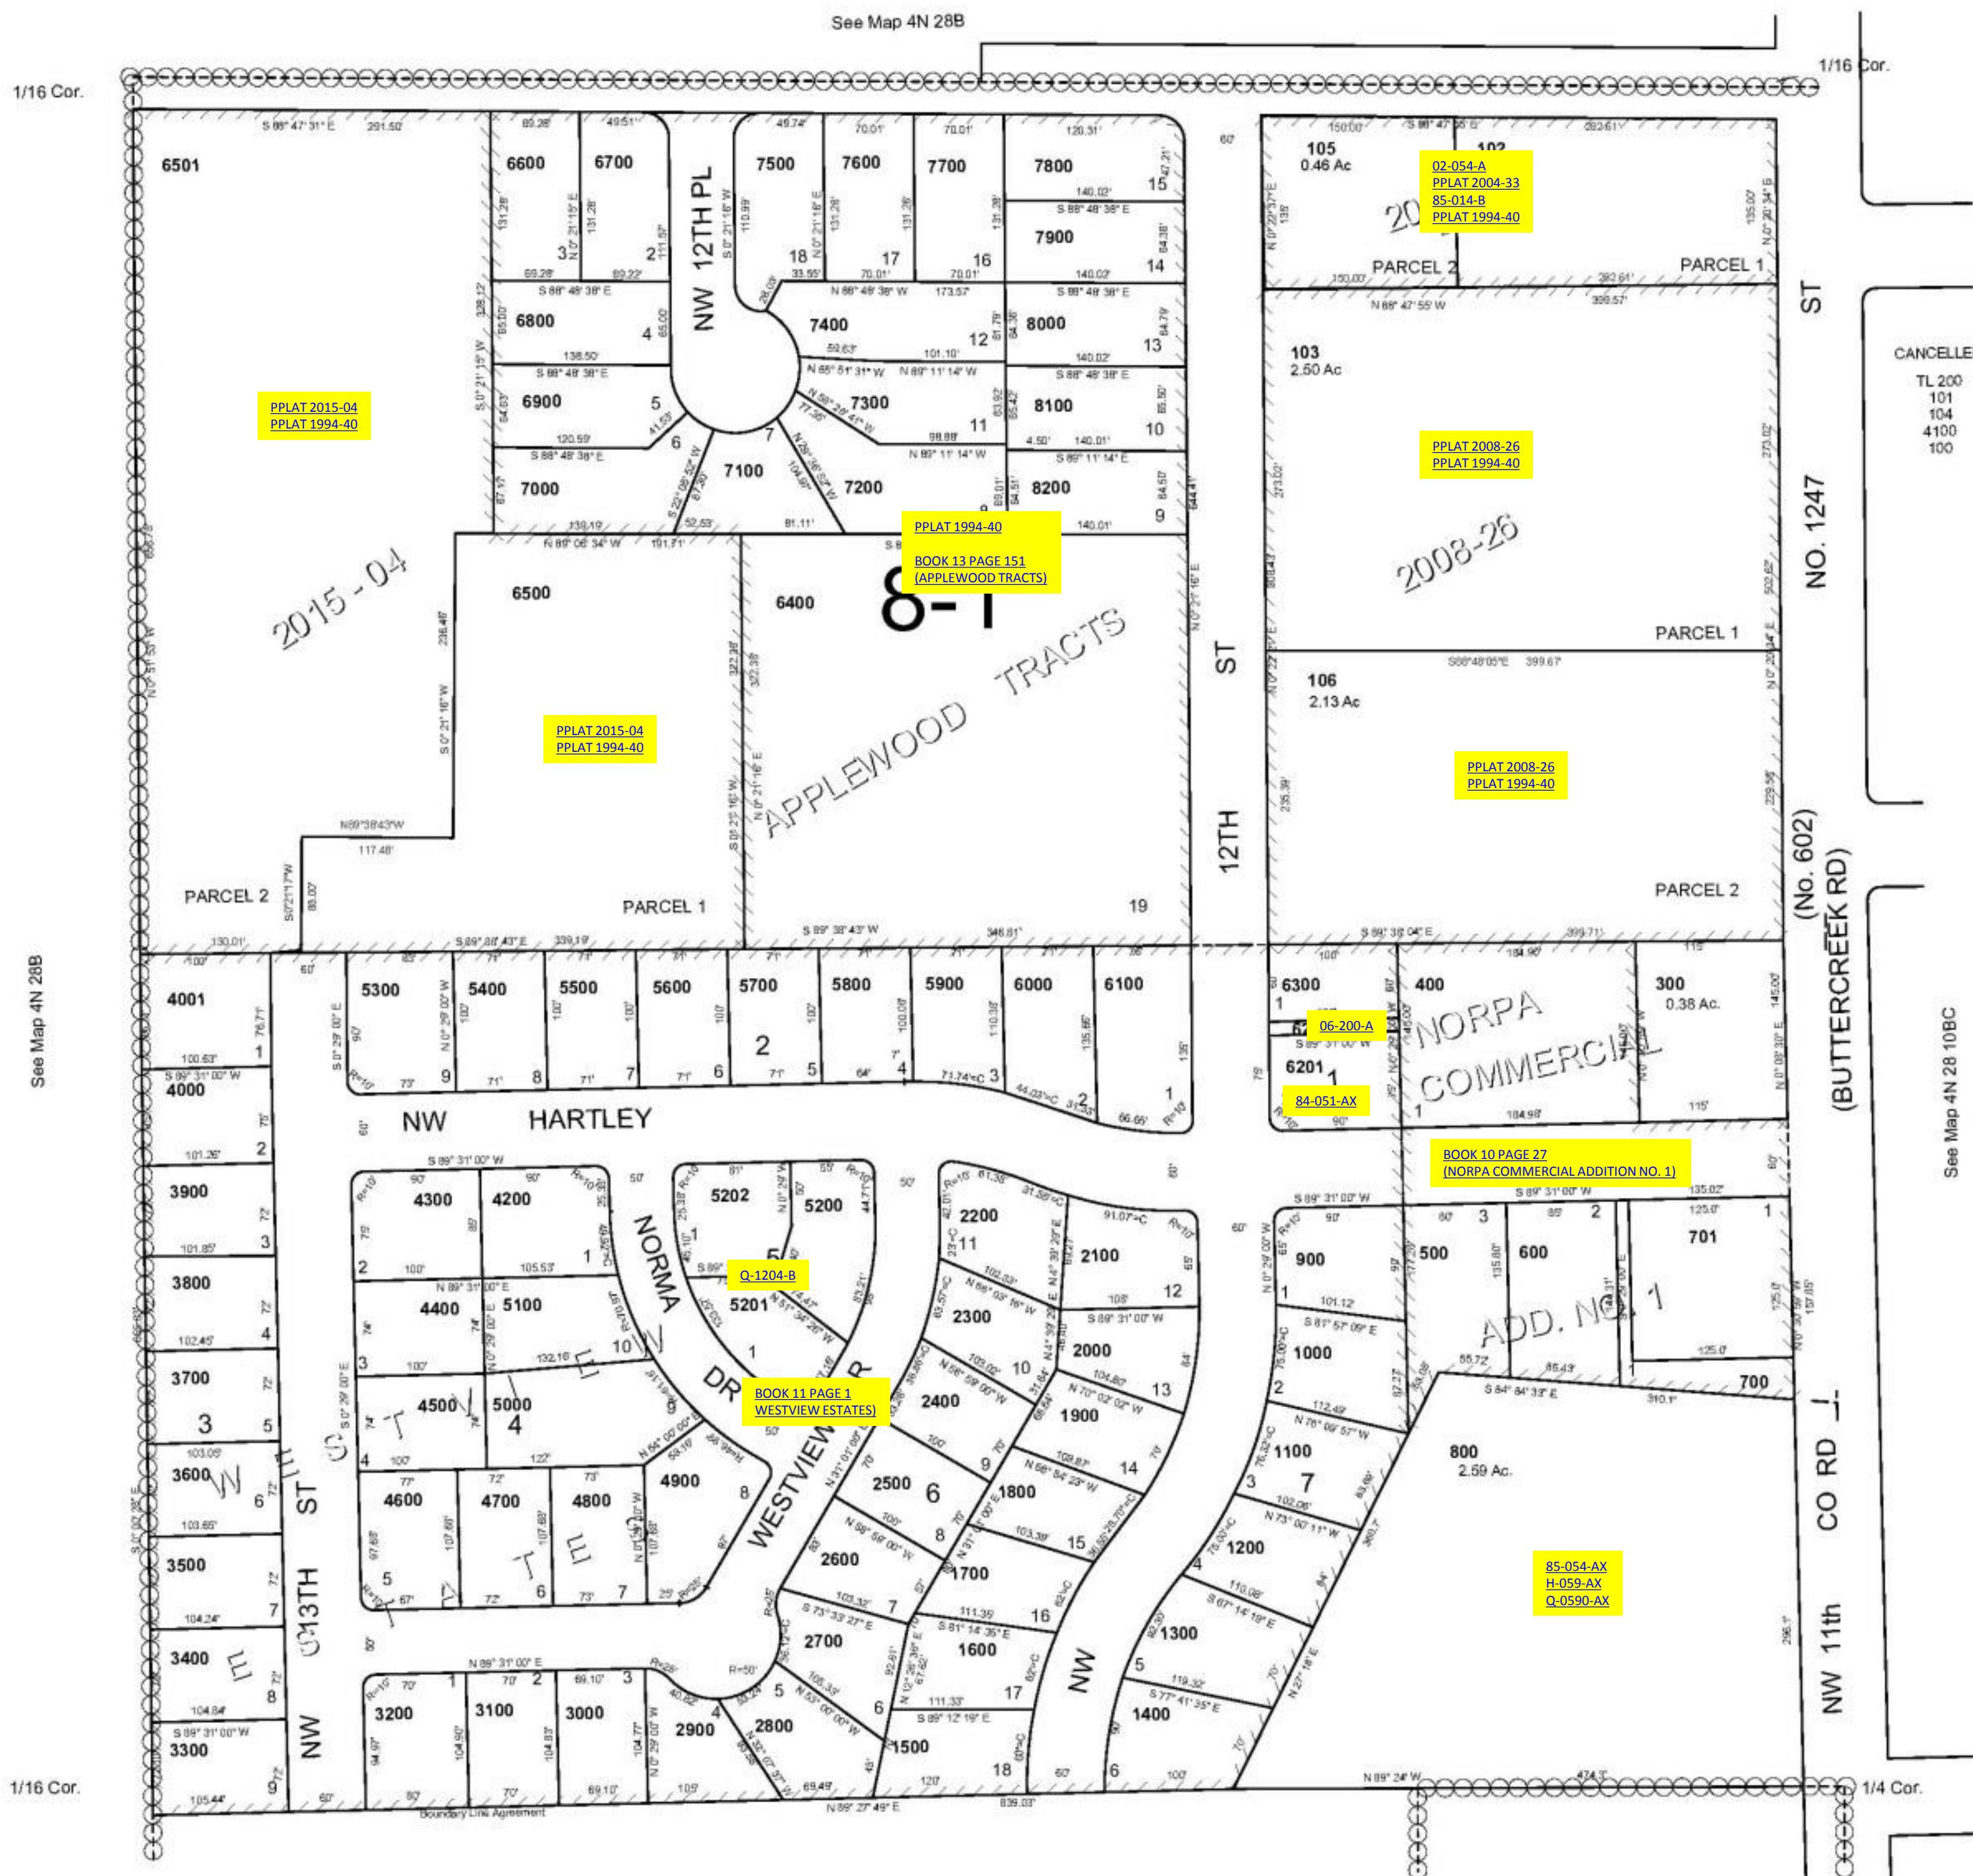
See Map 4N 28B

1/16 Cor.

1/16 Cor.

6501

PPLAT 2015-04
PPLAT 1994-40

2015 - 04

PARCEL 2

6600 6700 7500 7600 7700 7800 7900

NW 12TH PL

6800 7400 8000

6900 7300 8100

7000 7100 7200 8200

PPLAT 1994-40

BOOK 13 PAGE 151
(APPLEWOOD TRACTS)

8-1

6500 6400

PPLAT 2015-04
PPLAT 1994-40

APPLEWOOD TRACTS

PARCEL 1

19

12TH ST

105
0.46 Ac

102

02-054-A
PPLAT 2004-33
85-014-B
PPLAT 1994-40

PARCEL 2 PARCEL 1

103
2.50 Ac

PPLAT 2008-26
PPLAT 1994-40

2008-26

PARCEL 1

106
2.13 Ac

PPLAT 2008-26
PPLAT 1994-40

PARCEL 2

NO. 1247 ST

(No. 602)
(BUTTERCREEK RD)

CANCELLE
TL 200
101
104
4100
100

See Map 4N 28 10BC

See Map 4N 28B

4001 4000 3900 3800 3700 3600 3500 3400 3300

5300 5400 5500 5600 5700 5800 5900 6000 6100

NW HARTLEY

6300
06-200-A
6201
84-051-AX

400
NORPA COMMERCIAL

300
0.38 Ac.

BOOK 10 PAGE 27
(NORPA COMMERCIAL ADDITION NO. 1)

4300 4200 5202 5200 2200 2100

Q-1204-B

NORMA DR

5201 4400 5100 2300 2000

BOOK 11 PAGE 1
WESTVIEW ESTATES)

4500 5000 2400 1900

4600 4700 4800 4900

WESTVIEW DR

2500 1800 2600 1700 2700 1600

3200 3100 3000 2900 2800 1500

NW 13TH ST

NW

900 500 600 701 1000 1100 1200 1300 1400

ADD. NO. 1

700

800
2.59 Ac.

85-054-AX
H-059-AX
Q-0590-AX

NW 11th CO RD

1/4 Cor.

Boundary Line Agreement